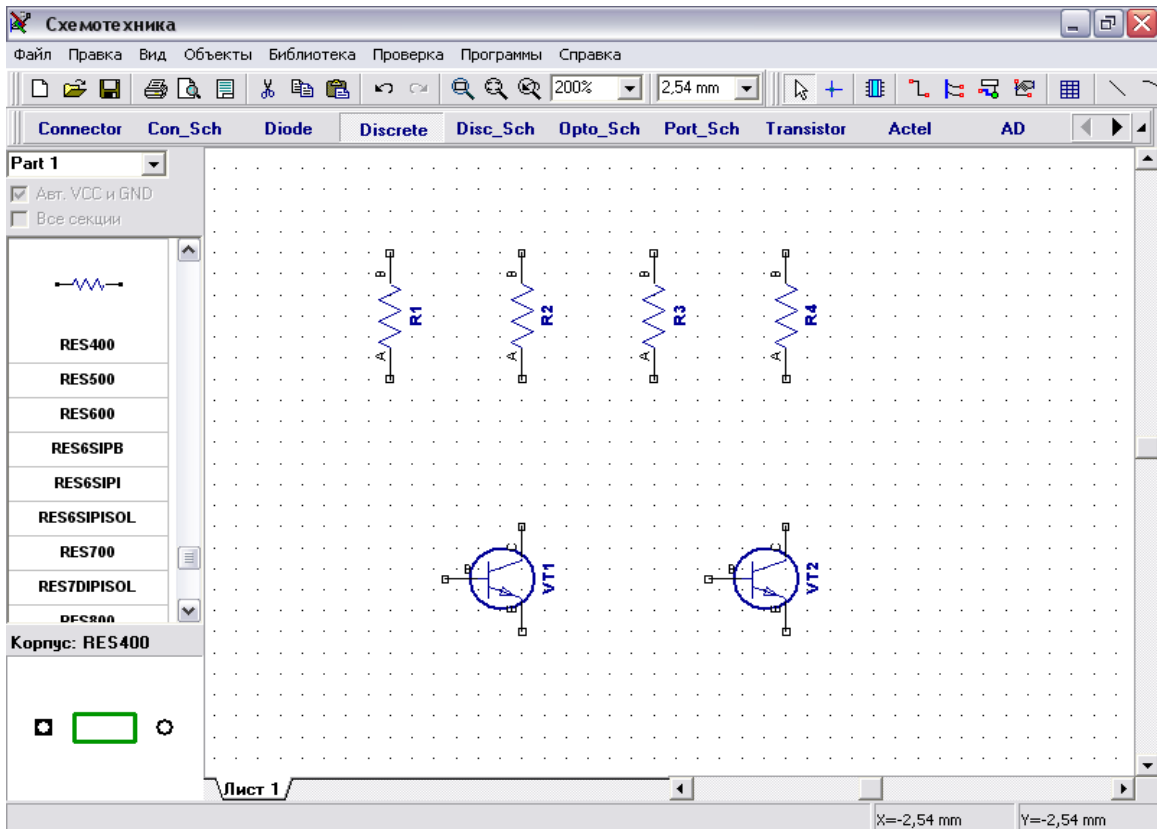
Схемотехника

Файл Правка Вид Объекты Библиотека Проверка Программы Справка

200%
2,54 mm

Connector Con_Sch Diode Discrete Disc_Sch Opto_Sch Port_Sch Transistor Actel AD

Part 1
Авт. VCC и GND
Все секции

RES400
RES500
RES600
RES6SIPB
RES6SIPI
RES6SIPISOL
RES700
RES7DIPISOL
RES800

Корпус: RES400

B
R1
A
B
R2
A
B
R3
A
B
R4
A

VT1
VT2

Лист 1

X=-2,54 mm
Y=-2,54 mm